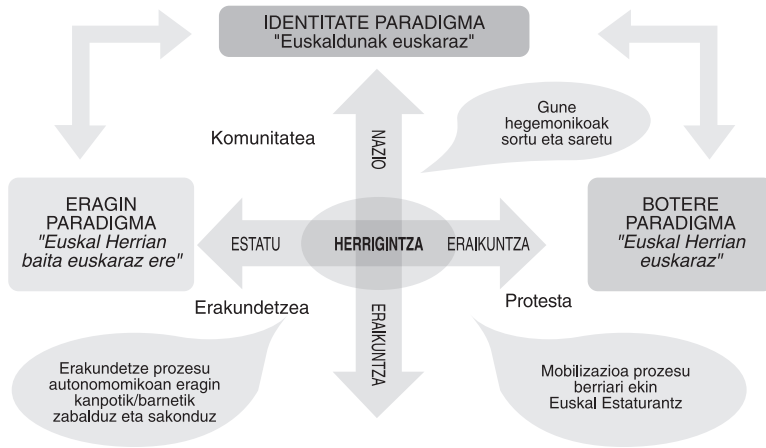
IDENTITATE PARADIGMA
"Euskaldunak euskaraz"

Gune hegemonikoak sortu eta saretu

Komunitatea

NAZIO

ERAGIN PARADIGMA
"Euskal Herrian baita euskaraz ere"

ESTATU

HERRIGINTZA

ERAIKUNTZA

BOTERE PARADIGMA
"Euskal Herrian euskaraz"

Erakundetzea

ERAIKUNTZA

Protesta

Erakundetze prozesu autonomomikoan eragin kanpotik/barnetik zabalduz eta sakonduz

Mobilizazioa prozesu berriari ekin Euskal Estaturantz